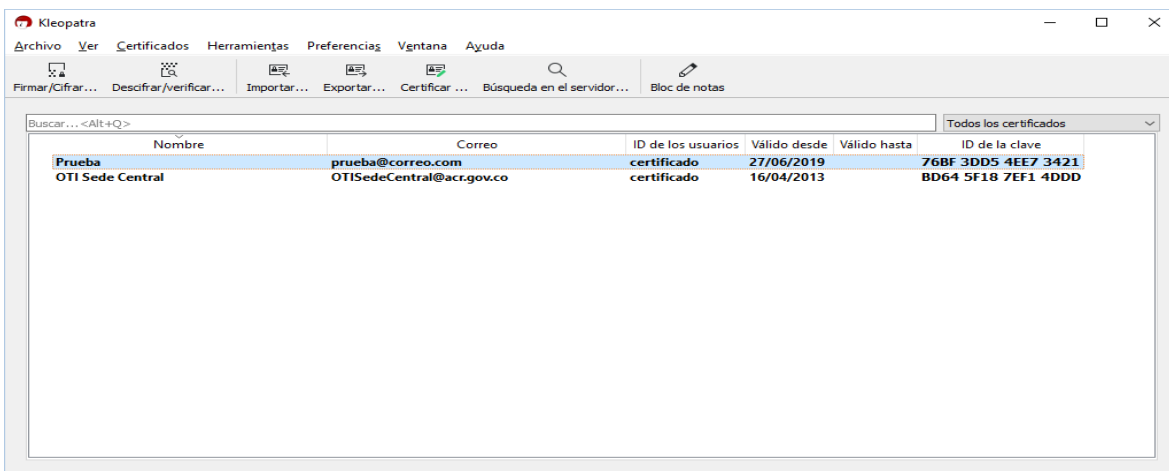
Kleopatra

Archivo Ver Certificados Herramientas Preferencias Ventana Ayuda

Firmar/Cifrar... Descifrar/verificar... Importar... Exportar... Certificar ... Búsqueda en el servidor... Bloc de notas

Buscar...<Alt+Q>

Todos los certificados

| Nombre | Correo | ID de los usuarios | Válido desde | Válido hasta | ID de la clave |
|---|---|---|---|---|---|
| Prueba | prueba@correo.com | certificado | 27/06/2019 | | 76BF 3DD5 4EE7 3421 |
| OTI Sede Central | OTISedeCentral@acr.gov.co | certificado | 16/04/2013 | | BD64 5F18 7EF1 4DDD |